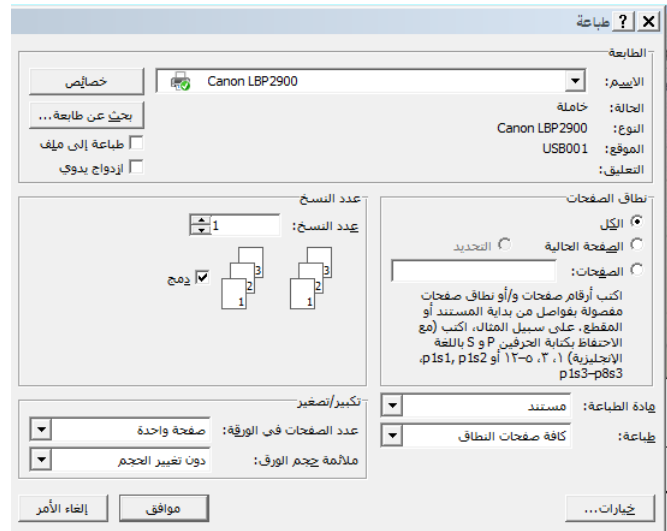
طباعة ? X

الطابعة
الاسم: Canon LBP2900
خصائص
الحالة: خاملة
بحث عن طابعة...
النوع: Canon LBP2900
طباعة إلى ملف
الموقع: USB001
ازدواج يدوي
التعليق:

نطاق الصفحات
الكل
الصفحة الحالية
التحديد
الصفحات:
اكتب أرقام صفحات و/أو نطاق صفحات مفصولة بفواصل من بداية المستند أو المقطع. على سبيل المثال، اكتب (مع الاحتفاظ بكتابة الحرفين P و S باللغة الإنجليزية) ١، ٣، ٥–١٢ أو p1s1, p1s2, p1s3–p8s3

عدد النسخ
عدد النسخ: 1
دمج
1 2 3
1 2 3

مادة الطباعة: مستند
طباعة: كافة صفحات النطاق

تكبير/تصغير
عدد الصفحات في الورقة: صفحة واحدة
ملائمة حجم الورق: دون تغيير الحجم

خيارات...
موافق
إلغاء الأمر